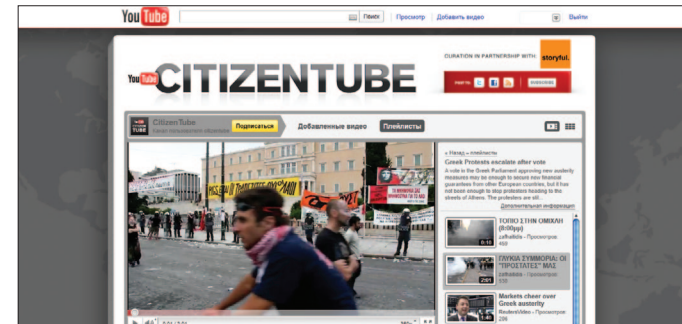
YouTube Поиск Просмотр Добавить видео Выйти

CURATION IN PARTNERSHIP WITH storyful.

YouTube CITIZENTUBE

Citizen Tube
Подписаться
Добавленные видео
Плейлисты

« Назад – плейлисты
Greek Protests escalate after vote
A vote in the Greek Parliament approving new austerity measures may be enough to secure new financial guarantees from other European countries, but it has not been enough to stop protesters heading to the streets of Athens. The protesters are still...
Дополнительная информация

ΤΟΠΙΟ ΣΤΗΝ ΟΜΙΧΛΗ (8:00μμ)
Просмотров

ΓΛΥΚΙΑ ΣΥΜΜΟΡΙΑ: ΟΙ "ΠΡΟΣΤΑΤΕΣ" ΜΑΣ
Просмотров

Markets cheer over Greek austerity
ReutersVideo · Просмотров